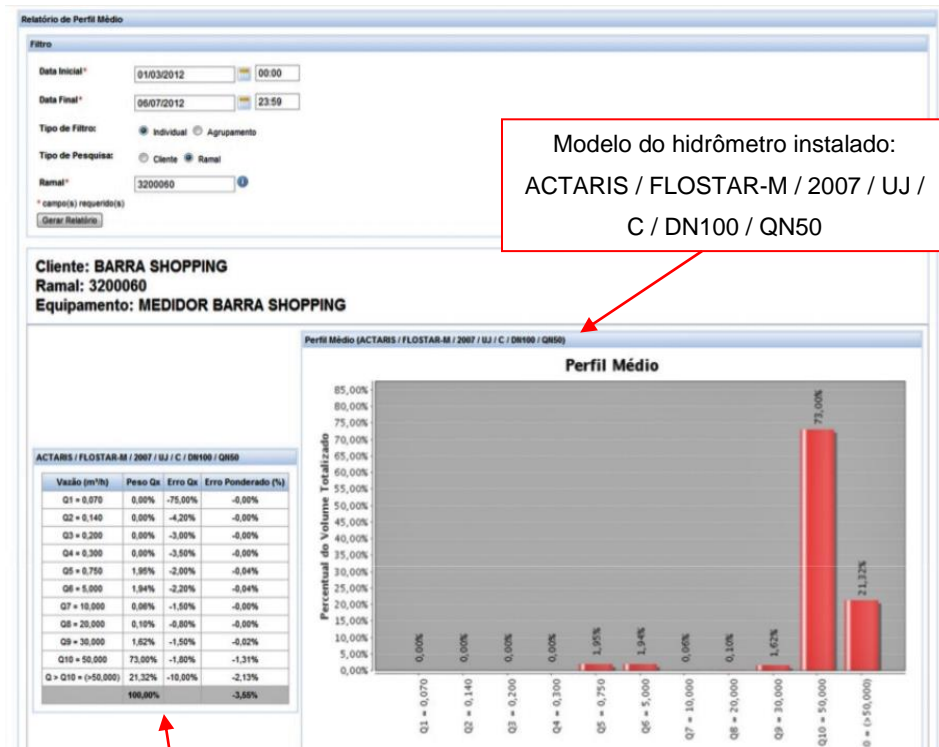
Relatório de Perfil Médio

Filtro

Data Inicial* 01/03/2012 00:00

Data Final* 06/07/2012 23:59

Tipo de Filtro: Individual Agrupamento

Tipo de Pesquisa: Cliente Ramal

Ramal* 3200060

* campo(s) requerido(s)

Gerar Relatório

Modelo do hidrômetro instalado: ACTARIS / FLOSTAR-M / 2007 / UJ / C / DN100 / QN50

Cliente: BARRA SHOPPING
Ramal: 3200060
Equipamento: MEDIDOR BARRA SHOPPING

Perfil Médio (ACTARIS / FLOSTAR-M / 2007 / UJ / C / DN100 / QN50)

ACTARIS / FLOSTAR-M / 2007 / UJ / C / DN100 / QN50

| Vazão (m³/h) | Peso Qx | Erro Qx | Erro Ponderado (%) |
|---|---|---|---|
| Q1 = 0,070 | 0,00% | -75,00% | -0,00% |
| Q2 = 0,140 | 0,00% | -4,20% | -0,00% |
| Q3 = 0,200 | 0,00% | -3,00% | -0,00% |
| Q4 = 0,300 | 0,00% | -3,50% | -0,00% |
| Q5 = 0,750 | 1,95% | -2,00% | -0,04% |
| Q6 = 5,000 | 1,94% | -2,20% | -0,04% |
| Q7 = 10,000 | 0,06% | -1,50% | -0,00% |
| Q8 = 20,000 | 0,10% | -0,80% | -0,00% |
| Q9 = 30,000 | 1,62% | -1,50% | -0,02% |
| Q10 = 50,000 | 73,00% | -1,80% | -1,31% |
| Q > Q10 = (>50,000) | 21,32% | -10,00% | -2,13% |
| | 100,00% | | -3,55% |

Perfil Médio

Percentual do Volume Totalizado

85,00%
80,00%
75,00%
70,00%
65,00%
60,00%
55,00%
50,00%
45,00%
40,00%
35,00%
30,00%
25,00%
20,00%
15,00%
10,00%
5,00%
0,00%

0,00% 0,00% 0,00% 0,00% 1,95% 1,94% 0,06% 0,10% 1,62% 73,00% 21,32%

Q1 = 0,070
Q2 = 0,140
Q3 = 0,200
Q4 = 0,300
Q5 = 0,750
Q6 = 5,000
Q7 = 10,000
Q8 = 20,000
Q9 = 30,000
Q10 = 50,000
0 = (>50,000)